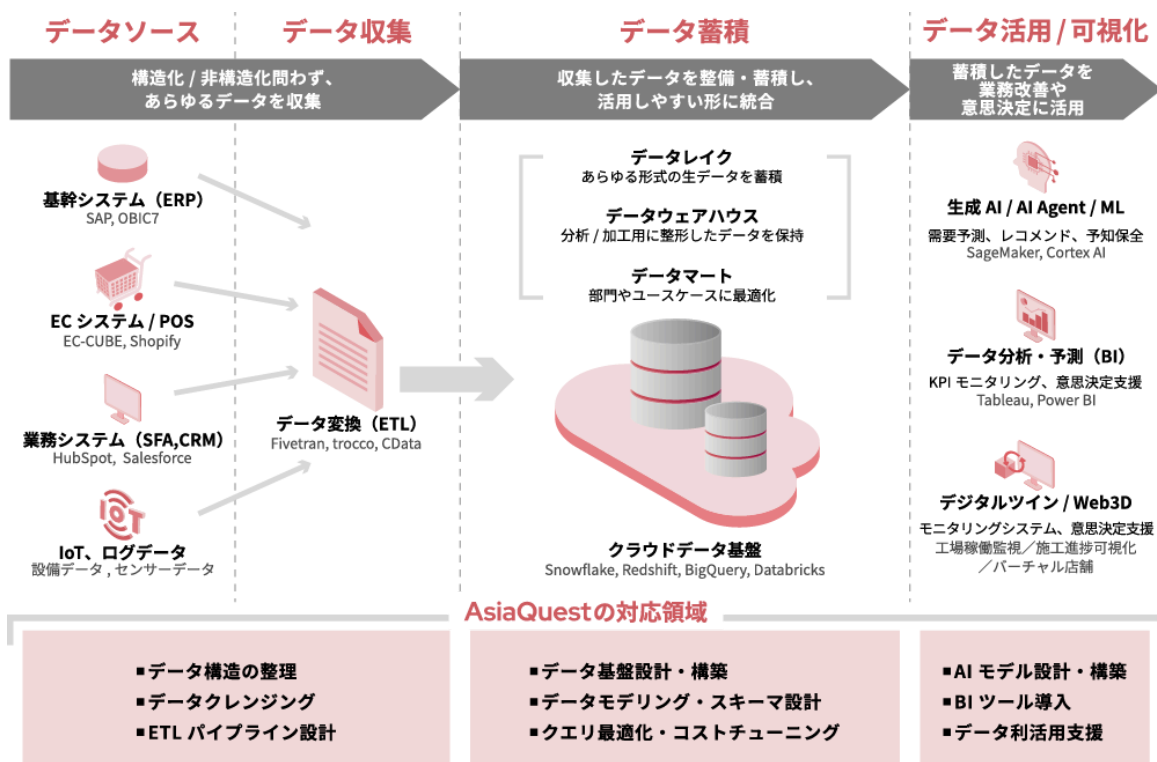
データソース

データ収集

構造化 / 非構造化問わず、あらゆるデータを収集

基幹システム（ERP）
SAP, OBIC7

EC システム / POS
EC-CUBE, Shopify

業務システム（SFA,CRM）
HubSpot, Salesforce

IoT、ログデータ
設備データ , センサーデータ

データ変換（ETL）
Fivetran, trocco, CData

データ蓄積

収集したデータを整備・蓄積し、活用しやすい形に統合

データレイク
あらゆる形式の生データを蓄積

データウェアハウス
分析 / 加工用に整形したデータを保持

データマート
部門やユースケースに最適化

クラウドデータ基盤
Snowflake, Redshift, BigQuery, Databricks

データ活用 / 可視化

蓄積したデータを業務改善や意思決定に活用

生成 AI / AI Agent / ML
需要予測、レコメンド、予知保全
SageMaker, Cortex AI

データ分析・予測（BI）
KPI モニタリング、意思決定支援
Tableau, Power BI

デジタルツイン / Web3D
モニタリングシステム、意思決定支援
工場稼働監視／施工進捗可視化／バーチャル店舗

AsiaQuestの対応領域

■データ構造の整理
■データクレンジング
■ETL パイプライン設計

■データ基盤設計・構築
■データモデリング・スキーマ設計
■クエリ最適化・コストチューニング

■AI モデル設計・構築
■BI ツール導入
■データ利活用支援